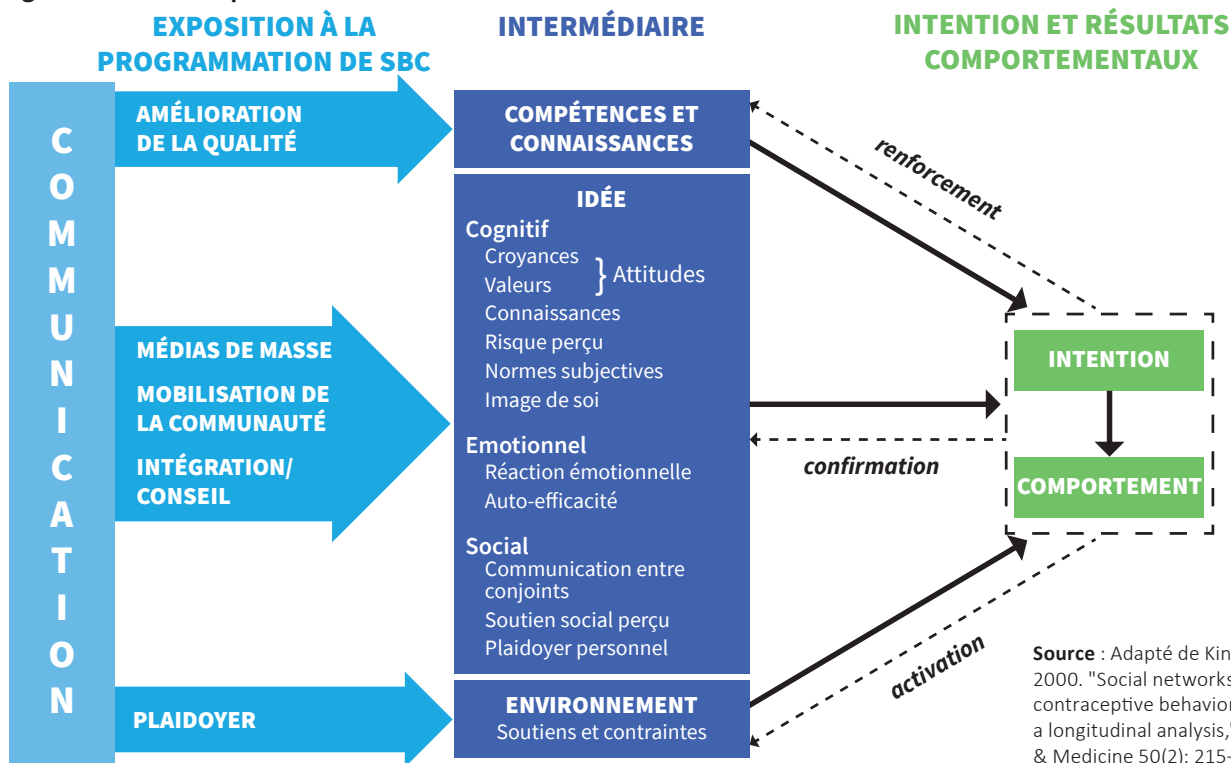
EXPOSITION À LA PROGRAMMATION DE SBC

INTERMÉDIAIRE

INTENTION ET RÉSULTATS COMPORTEMENTAUX

C O M M U N I C A T I O N

AMÉLIORATION DE LA QUALITÉ

MÉDIAS DE MASSE

MOBILISATION DE LA COMMUNAUTÉ

INTÉGRATION/ CONSEIL

PLAIDOYER

COMPÉTENCES ET CONNAISSANCES

IDÉE

Cognitif

Croyances

Valeurs

Attitudes

Connaissances

Risque perçu

Normes subjectives

Image de soi

Emotionnel

Réaction émotionnelle

Auto-efficacité

Social

Communication entre conjoints

Soutien social perçu

Plaidoyer personnel

ENVIRONNEMENT

Soutiens et contraintes

renforcement

confirmation

activation

INTENTION

COMPORTEMENT

Source : Adapté de Kin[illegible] 2000. "Social network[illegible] contraceptive behavio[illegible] a longitudinal analysis,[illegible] & Medicine 50(2): 215-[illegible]